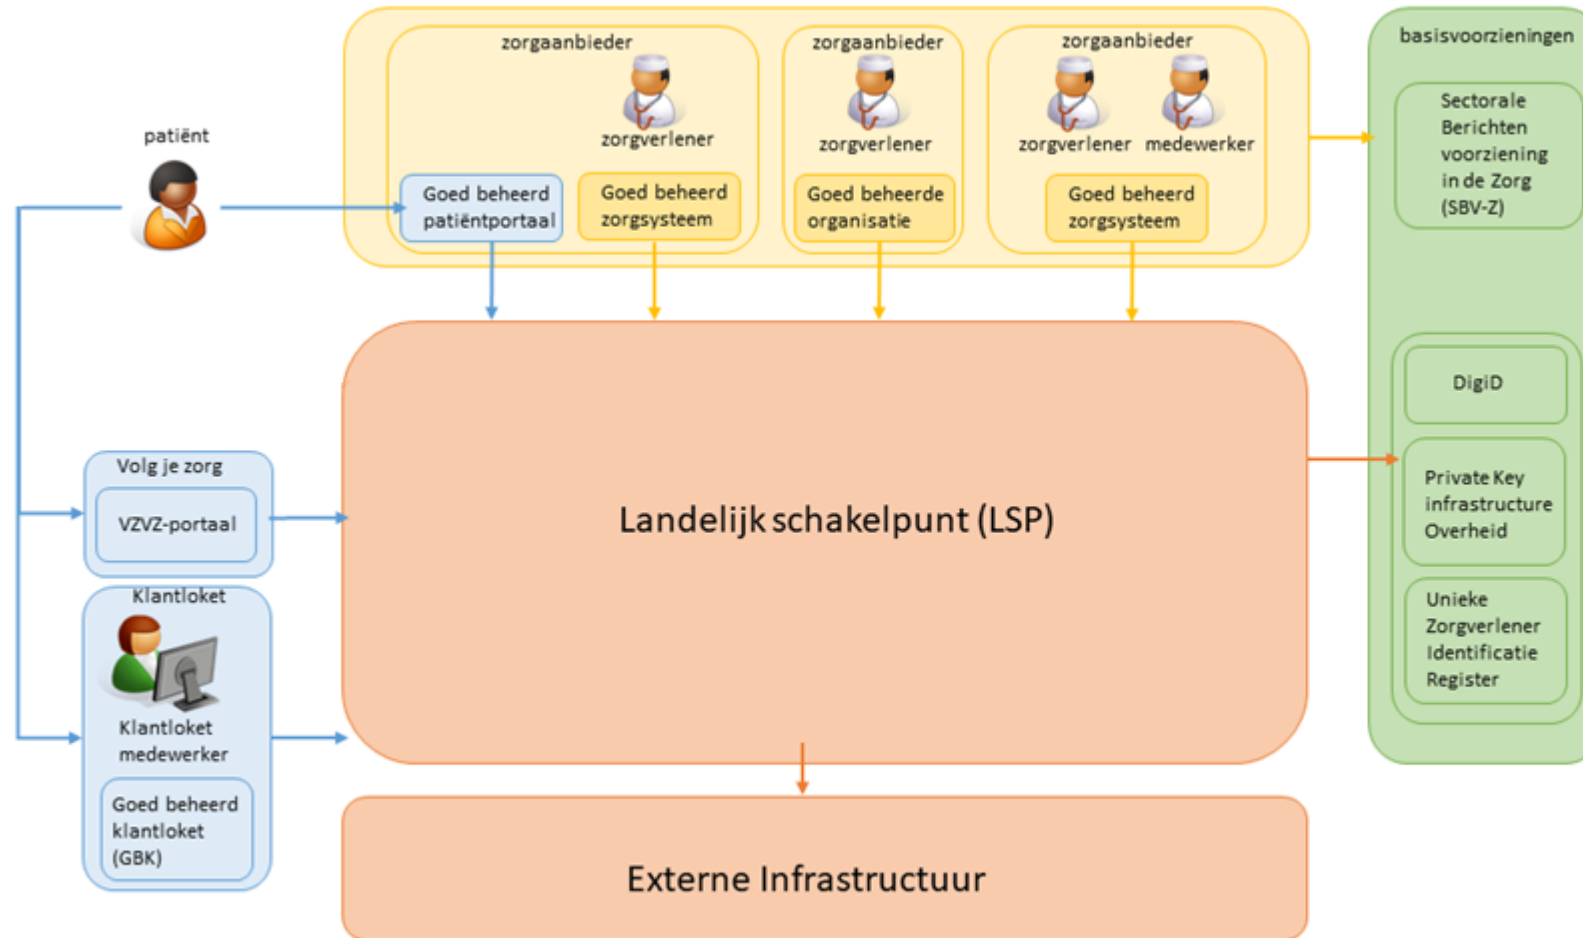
patiënt

zorgaanbieder
zorgverlener
Goed beheerd patiëntportaal
Goed beheerd zorgsysteem

zorgaanbieder
zorgverlener
Goed beheerde organisatie

zorgaanbieder
zorgverlener
medewerker
Goed beheerd zorgsysteem

basisvoorzieningen
Sectorale Berichten voorziening in de Zorg (SBV-Z)
DigiD
Private Key infrastructure Overheid
Unieke Zorgverlener Identificatie Register

Volg je zorg
VZVZ-portaal

Klantloket
Klantloket medewerker
Goed beheerd klantloket (GBK)

Landelijk schakelpunt (LSP)

Externe Infrastructuur